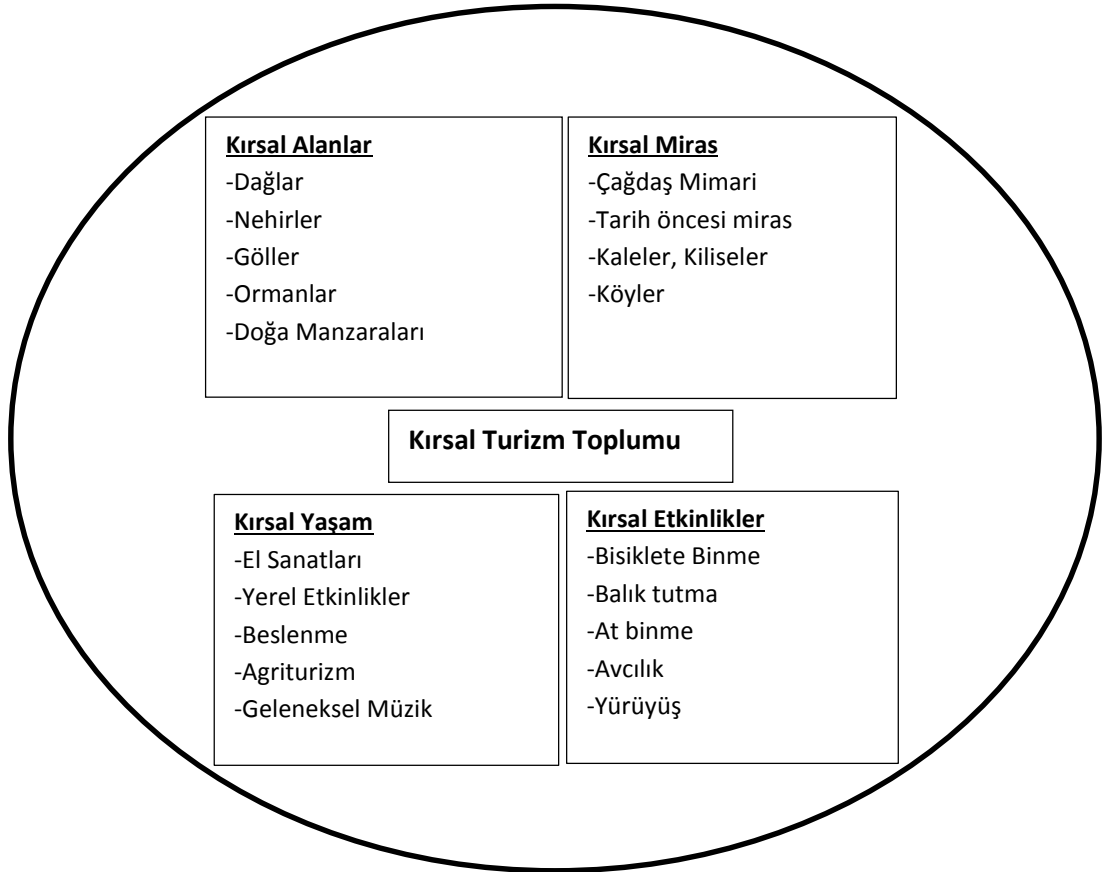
**Kırsal Alanlar**
-Dağlar
-Nehirler
-Göller
-Ormanlar
-Doğa Manzaraları

**Kırsal Miras**
-Çağdaş Mimari
-Tarih öncesi miras
-Kaleler, Kiliseler
-Köyler

**Kırsal Turizm Toplumu**

**Kırsal Yaşam**
-El Sanatları
-Yerel Etkinlikler
-Beslenme
-Agriturizm
-Geleneksel Müzik

**Kırsal Etkinlikler**
-Bisiklete Binme
-Balık tutma
-At binme
-Avcılık
-Yürüyüş